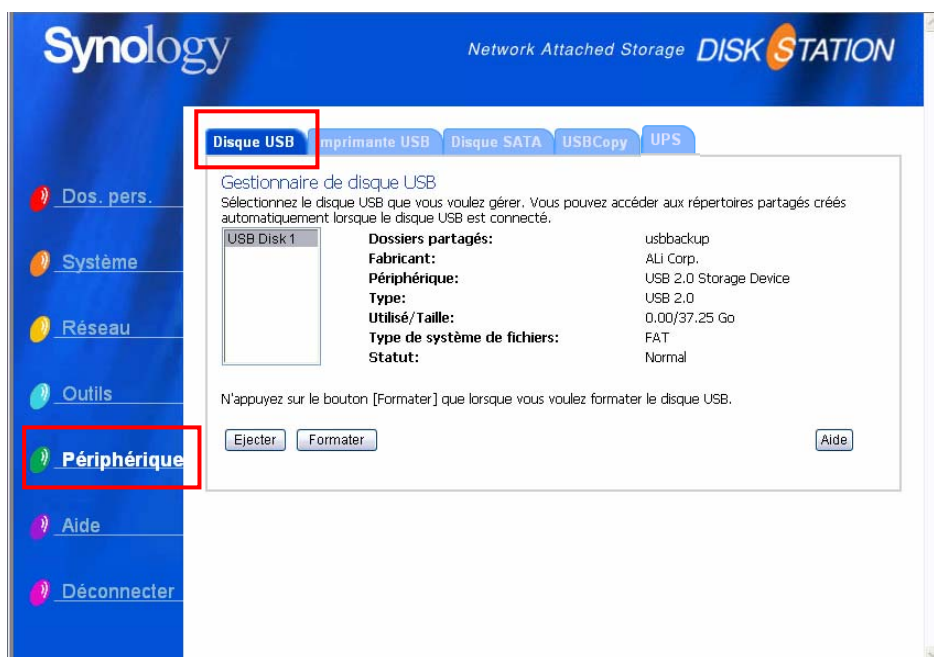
Synology

Network Attached Storage DISK STATION

Disque USB | mprimante USB | Disque SATA | USBCopy | UPS

Dos. pers.

Système

Réseau

Outils

Périphérique

Aide

Déconnecter

Gestionnaire de disque USB

Sélectionnez le disque USB que vous voulez gérer. Vous pouvez accéder aux répertoires partagés créés automatiquement lorsque le disque USB est connecté.

USB Disk 1

| | |
|---|---|
| **Dossiers partagés:** | usbbackup |
| **Fabricant:** | ALi Corp. |
| **Périphérique:** | USB 2.0 Storage Device |
| **Type:** | USB 2.0 |
| **Utilisé/Taille:** | 0.00/37.25 Go |
| **Type de système de fichiers:** | FAT |
| **Statut:** | Normal |

N'appuyez sur le bouton [Formater] que lorsque vous voulez formater le disque USB.

Ejecter | Formater | Aide